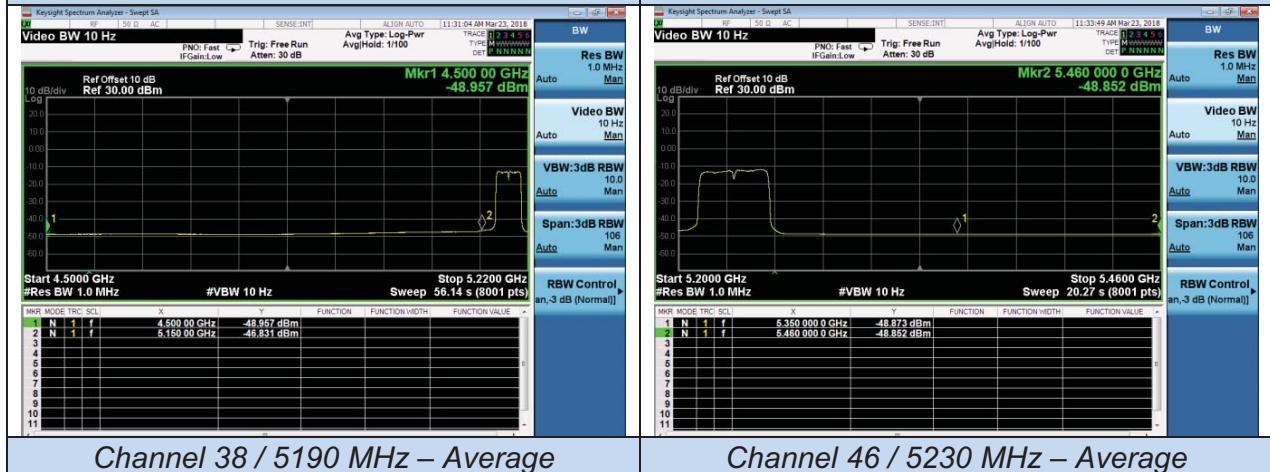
Keysight Spectrum Analyzer - Swept SA

RF 50 Ω AC SENSE:INT ALIGN AUTO 11:31:04 AM Mar 23, 2018

Video BW 10 Hz

PNO: Fast IFGain:Low Trig: Free Run Atten: 30 dB Avg Type: Log-Pwr Avg|Hold: 1/100 TRACE 1 2 3 4 5 6 TYPE M DET P N N N N N

Ref Offset 10 dB 10 dB/div Ref 30.00 dBm

Mkr1 4.500 00 GHz -48.957 dBm

Log 20.0 10.0 0.00 -10.0 -20.0 -30.0 -40.0 -50.0 -60.0

Start 4.5000 GHz #Res BW 1.0 MHz #VBW 10 Hz Stop 5.2200 GHz Sweep 56.14 s (8001 pts)

| MKR | MODE | TRC | SCL | X | Y | FUNCTION | FUNCTION WIDTH | FUNCTION VALUE |
|---|---|---|---|---|---|---|---|---|
| 1 | N | 1 | f | 4.500 00 GHz | -48.957 dBm | | | |
| 2 | N | 1 | f | 5.150 00 GHz | -46.831 dBm | | | |
| 3 | | | | | | | | |
| 4 | | | | | | | | |
| 5 | | | | | | | | |
| 6 | | | | | | | | |
| 7 | | | | | | | | |
| 8 | | | | | | | | |
| 9 | | | | | | | | |
| 10 | | | | | | | | |
| 11 | | | | | | | | |

BW

Res BW 1.0 MHz Auto Man

Video BW 10 Hz Auto Man

VBW:3dB RBW 10.0 Auto Man

Span:3dB RBW 106 Auto Man

RBW Control an,-3 dB (Normal)]

Channel 38 / 5190 MHz – Average

Keysight Spectrum Analyzer - Swept SA

RF 50 Ω AC SENSE:INT ALIGN AUTO 11:33:49 AM Mar 23, 2018

Video BW 10 Hz

PNO: Fast IFGain:Low Trig: Free Run Atten: 30 dB Avg Type: Log-Pwr Avg|Hold: 1/100 TRACE 1 2 3 4 5 6 TYPE M DET P N N N N N

Ref Offset 10 dB 10 dB/div Ref 30.00 dBm

Mkr2 5.460 000 0 GHz -48.852 dBm

Log 20.0 10.0 0.00 -10.0 -20.0 -30.0 -40.0 -50.0 -60.0

Start 5.2000 GHz #Res BW 1.0 MHz #VBW 10 Hz Stop 5.4600 GHz Sweep 20.27 s (8001 pts)

| MKR | MODE | TRC | SCL | X | Y | FUNCTION | FUNCTION WIDTH | FUNCTION VALUE |
|---|---|---|---|---|---|---|---|---|
| 1 | N | 1 | f | 5.350 000 0 GHz | -48.873 dBm | | | |
| 2 | N | 1 | f | 5.460 000 0 GHz | -48.852 dBm | | | |
| 3 | | | | | | | | |
| 4 | | | | | | | | |
| 5 | | | | | | | | |
| 6 | | | | | | | | |
| 7 | | | | | | | | |
| 8 | | | | | | | | |
| 9 | | | | | | | | |
| 10 | | | | | | | | |
| 11 | | | | | | | | |

BW

Res BW 1.0 MHz Auto Man

Video BW 10 Hz Auto Man

VBW:3dB RBW 10.0 Auto Man

Span:3dB RBW 106 Auto Man

RBW Control an,-3 dB (Normal)]

Channel 46 / 5230 MHz – Average